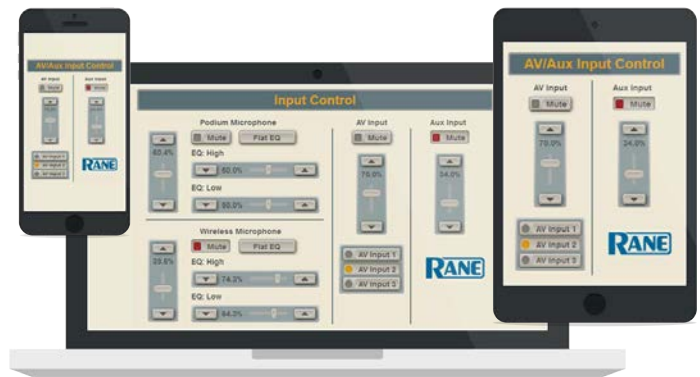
AV/Aux Input Control
AV Input
Mute
Aux Input
Mute
70.0%
AV Input 1
AV Input 2
AV Input 3
RANE

Input Control
Podium Microphone
Mute
Flat EQ
60.4%
EQ: High
60.0%
EQ: Low
50.0%
Wireless Microphone
Mute
Flat EQ
39.6%
EQ: High
74.3%
EQ: Low
64.3%
AV Input
Mute
70.0%
AV Input 1
AV Input 2
AV Input 3
Aux Input
Mute
34.0%
RANE

AV/Aux Input Control
AV Input
Mute
70.0%
AV Input 1
AV Input 2
AV Input 3
Aux Input
Mute
34.0%
RANE